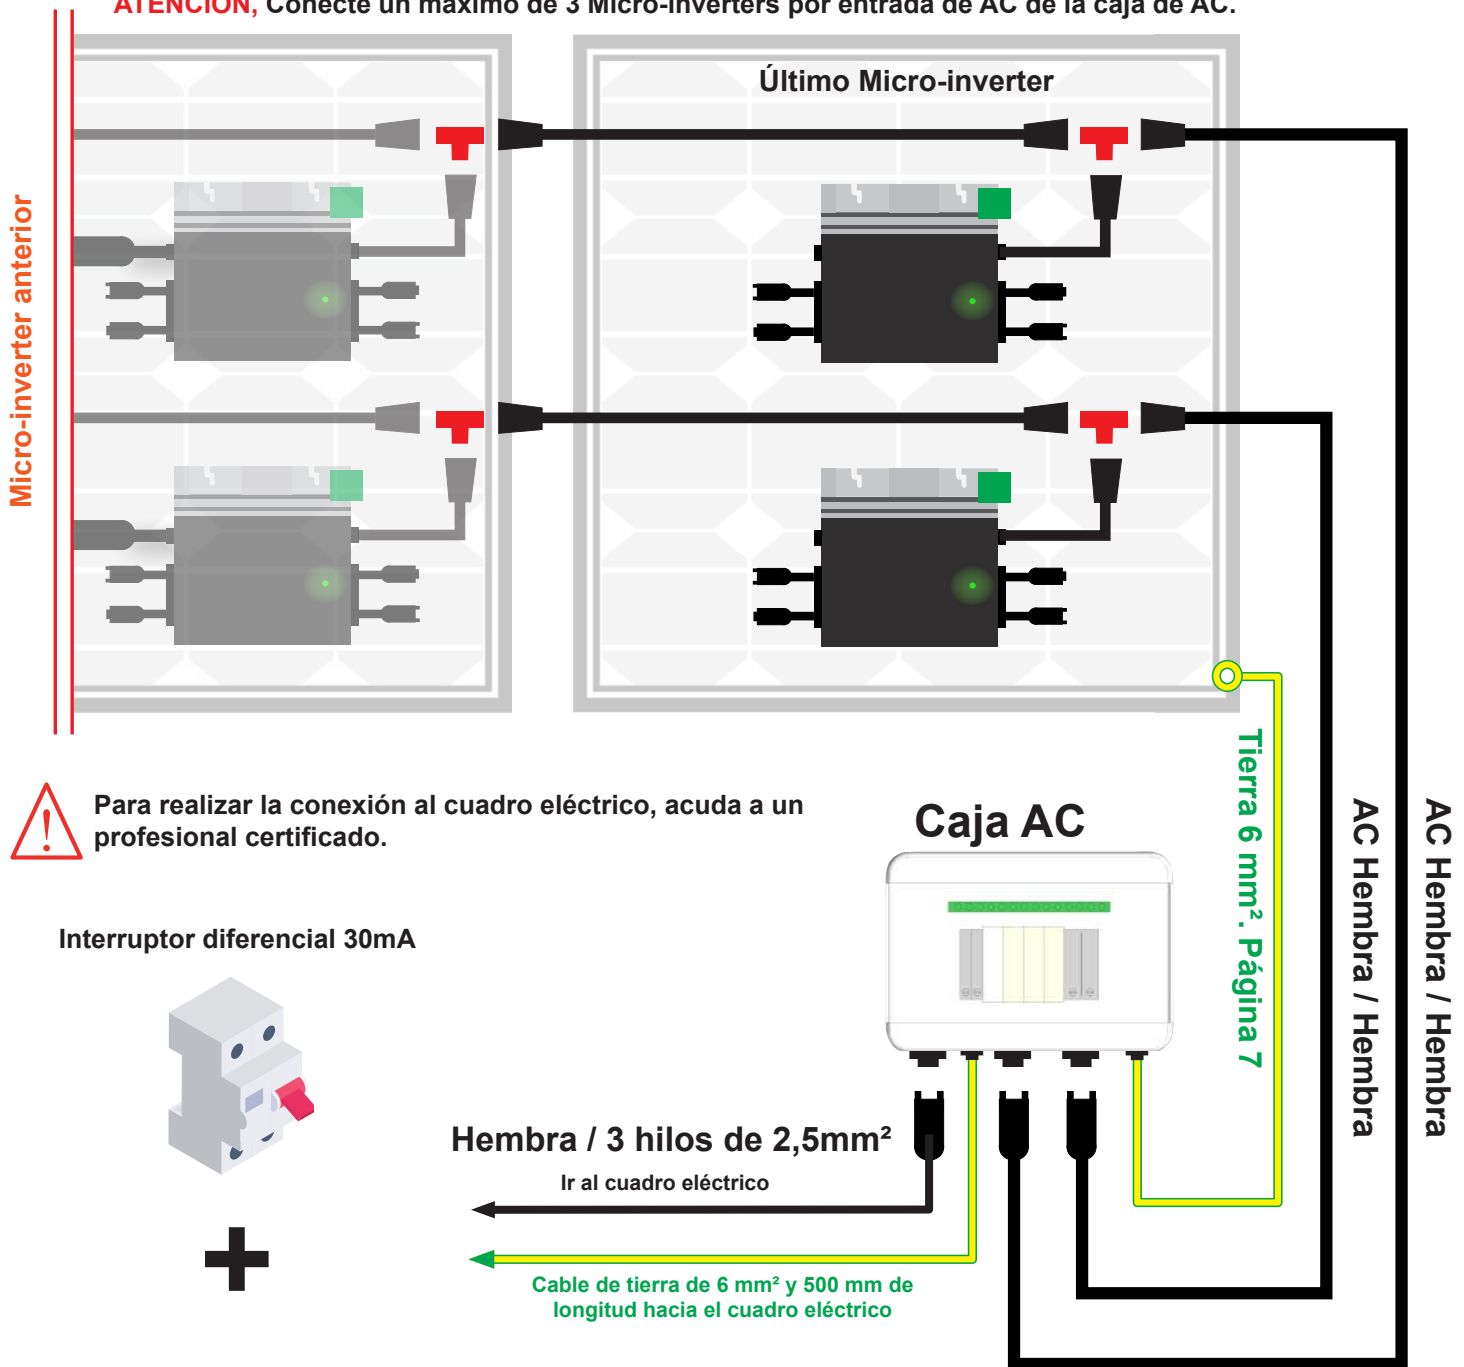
ATENCIÓN, Conecte un máximo de 3 Micro-inverters por entrada de AC de la caja de AC.

Micro-inverter anterior

Último Micro-inverter

Tierra 6 mm². Página 7

AC Hembra / Hembra

AC Hembra / Hembra

Para realizar la conexión al cuadro eléctrico, acuda a un profesional certificado.

Caja AC

Interruptor diferencial 30mA

Hembra / 3 hilos de 2,5mm²

Ir al cuadro eléctrico

Cable de tierra de 6 mm² y 500 mm de longitud hacia el cuadro eléctrico